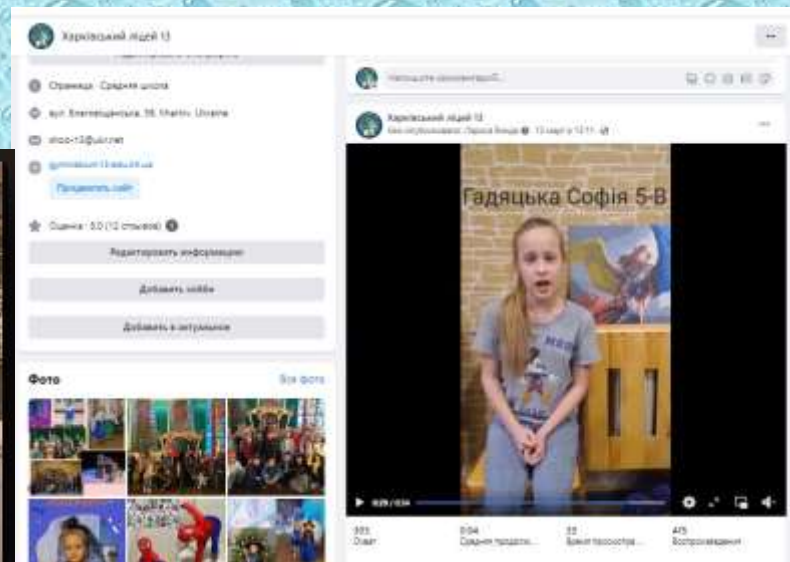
Харківський ліцей 13

Страница · Средняя школа

вул. Благовіщенська, 58, Kharkiv, Ukraine

shco-13@ukr.net

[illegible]

Продвигать сайт

Оценка · 5.0 (12 отзывов)

Редактировать информацию

Добавить хобби

Добавить в актуальное

Фото

Все фото

Напишите комментарий...

Харківський ліцей 13
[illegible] · 13 марта в 13:11

Гадяцька Софія 5-В

0:28 / 0:34

555
Охват

0:04
Среднее продолж...

55
Время просмотра

475
Воспроизведения